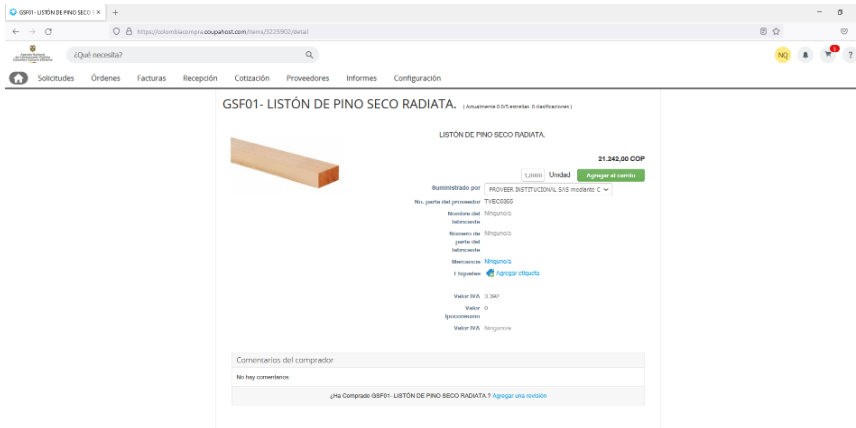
GSF01- LISTÓN DE PINO SECO × +

https://colombiacompra.coupahost.com/items/3225902/detail

¿Qué necesita?

NQ

Solicitudes Órdenes Facturas Recepción Cotización Proveedores Informes Configuración

GSF01- LISTÓN DE PINO SECO RADIATA. ( Actualmente 0.0/5 estrellas. 0 clasificaciones )

LISTÓN DE PINO SECO RADIATA.

21.242,00 COP

1,0000 Unidad Agregar al carrito

Suministrado por PROVEER INSTITUCIONAL SAS mediante C

No. parte del proveedor TYEC0366

Nombre del fabricante Ninguno/a

Número de parte del fabricante Ninguno/a

Mercancía Ninguno/a

Etiquetas Agregar etiqueta

Valor IVA 3.392

Valor Ipoconsumo 0

Valor INA Ninguno/a

Comentarios del comprador

No hay comentarios.

¿Ha Comprado GSF01- LISTÓN DE PINO SECO RADIATA.? Agregar una revisión